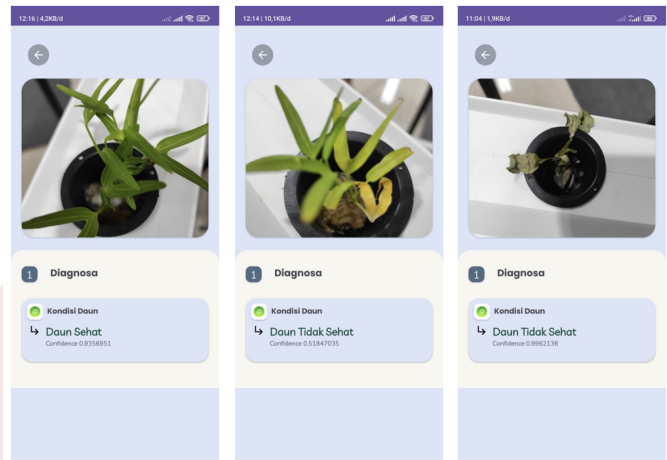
12:16 | 4,2KB/d

1 Diagnosa

Kondisi Daun

↳ Daun Sehat

Confidence 0.9356851

12:14 | 10,1KB/d

1 Diagnosa

Kondisi Daun

↳ Daun Tidak Sehat

Confidence 0.51847035

11:04 | 1,9KB/d

1 Diagnosa

Kondisi Daun

↳ Daun Tidak Sehat

Confidence 0.8962136